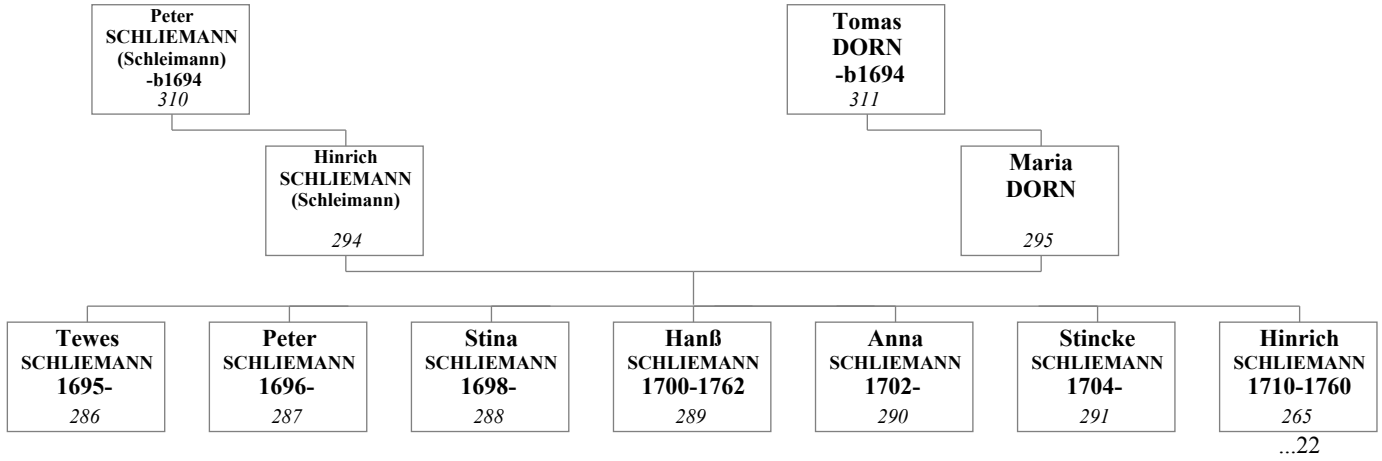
Peter
SCHLIEMANN
(Schleimann)
-b1694
310

Tomas
DORN
-b1694
311

Hinrich
SCHLIEMANN
(Schleimann)
294

Maria
DORN
295

Tewes
SCHLIEMANN
1695-
286

Peter
SCHLIEMANN
1696-
287

Stina
SCHLIEMANN
1698-
288

Hanß
SCHLIEMANN
1700-1762
289

Anna
SCHLIEMANN
1702-
290

Stincke
SCHLIEMANN
1704-
291

Hinrich
SCHLIEMANN
1710-1760
265
...22